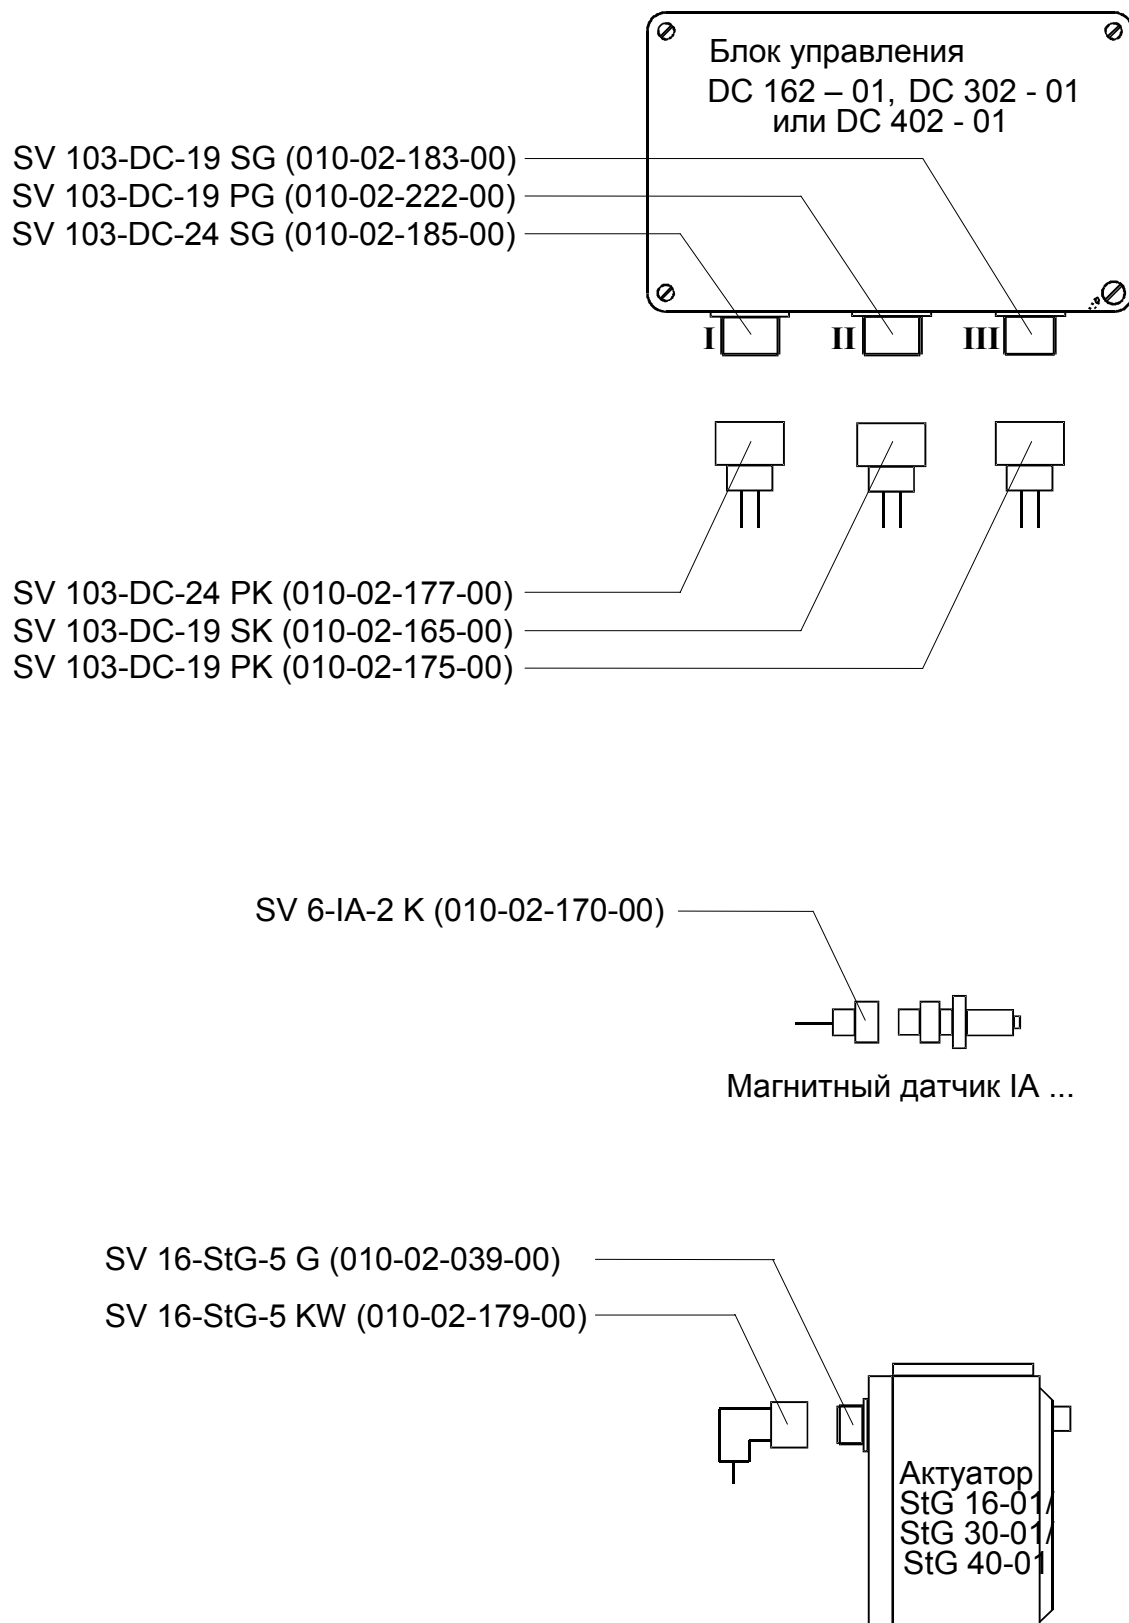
Блок управления
DC 162 – 01, DC 302 - 01
или DC 402 - 01

SV 103-DC-19 SG (010-02-183-00)
SV 103-DC-19 PG (010-02-222-00)
SV 103-DC-24 SG (010-02-185-00)

I
II
III

SV 103-DC-24 PK (010-02-177-00)
SV 103-DC-19 SK (010-02-165-00)
SV 103-DC-19 PK (010-02-175-00)

SV 6-IA-2 K (010-02-170-00)

Магнитный датчик IA ...

SV 16-StG-5 G (010-02-039-00)
SV 16-StG-5 KW (010-02-179-00)

Актуатор
StG 16-01/
StG 30-01/
StG 40-01